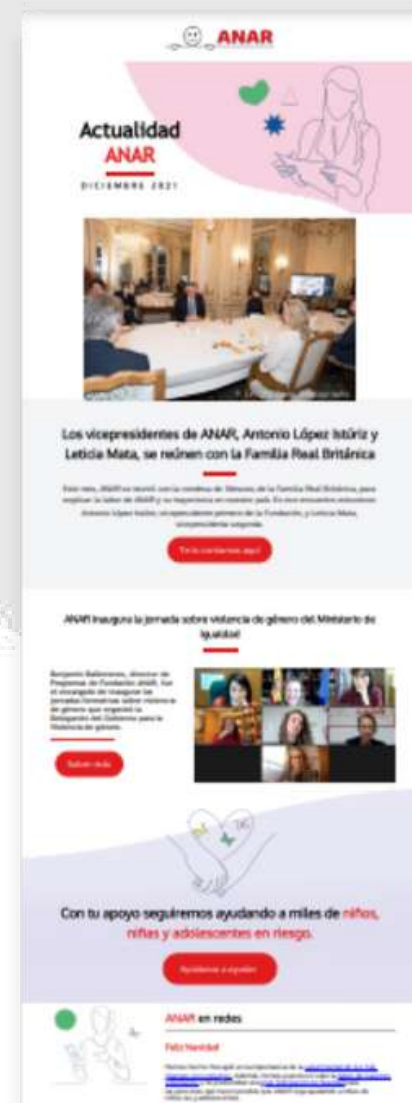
ANAR

Actualidad ANAR

DICIEMBRE 2021

Los vicepresidentes de ANAR, Antonio López Istúriz y Leticia Mata, se reúnen con la Familia Real Británica

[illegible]

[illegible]

ANAR inaugura la jornada sobre violencia de género del Ministerio de Igualdad

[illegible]

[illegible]

Con tu apoyo seguiremos ayudando a miles de niños, niñas y adolescentes en riesgo.

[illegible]

ANAR en redes

Feliz Navidad

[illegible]